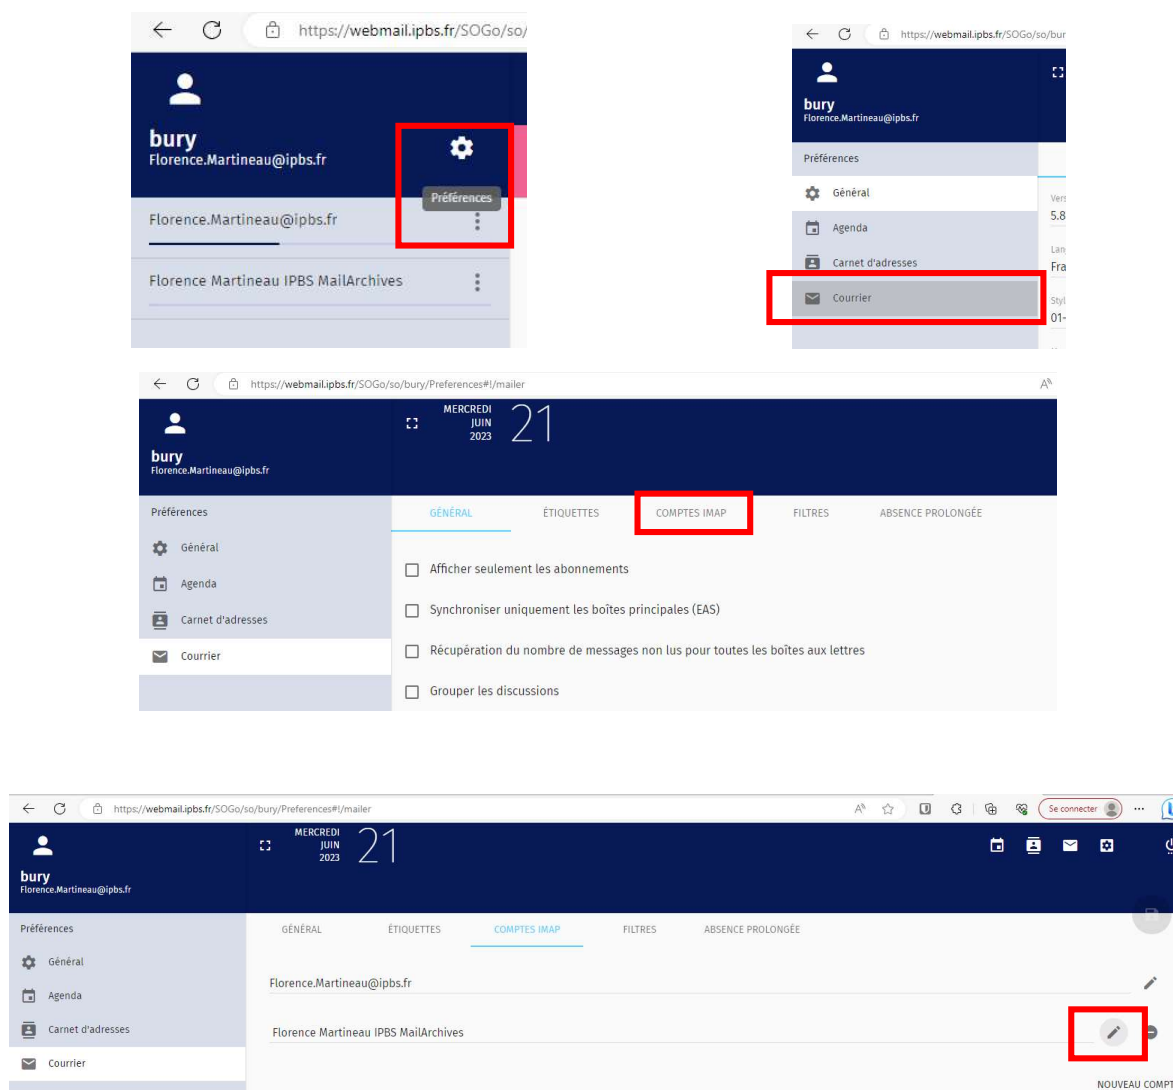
https://webmail.ipbs.fr/SOGo/so/

bury
Florence.Martineau@ipbs.fr

Préférences

Florence.Martineau@ipbs.fr

Florence Martineau IPBS MailArchives

https://webmail.ipbs.fr/SOGo/so/bur

bury
Florence.Martineau@ipbs.fr

Préférences

Général

Agenda

Carnet d'adresses

Courrier

Vers
5.8

Lan
Fra

Styl
01-

https://webmail.ipbs.fr/SOGo/so/bury/Preferences#!/mailer

bury
Florence.Martineau@ipbs.fr

MERCREDI
JUIN
2023
21

Préférences

Général

Agenda

Carnet d'adresses

Courrier

GÉNÉRAL ÉTIQUETTES COMPTES IMAP FILTRES ABSENCE PROLONGÉE

Afficher seulement les abonnements

Synchroniser uniquement les boîtes principales (EAS)

Récupération du nombre de messages non lus pour toutes les boîtes aux lettres

Grouper les discussions

https://webmail.ipbs.fr/SOGo/so/bury/Preferences#!/mailer

Se connecter

bury
Florence.Martineau@ipbs.fr

MERCREDI
JUIN
2023
21

Préférences

Général

Agenda

Carnet d'adresses

Courrier

GÉNÉRAL ÉTIQUETTES COMPTES IMAP FILTRES ABSENCE PROLONGÉE

Florence.Martineau@ipbs.fr

Florence Martineau IPBS MailArchives

NOUVEAU COMPT